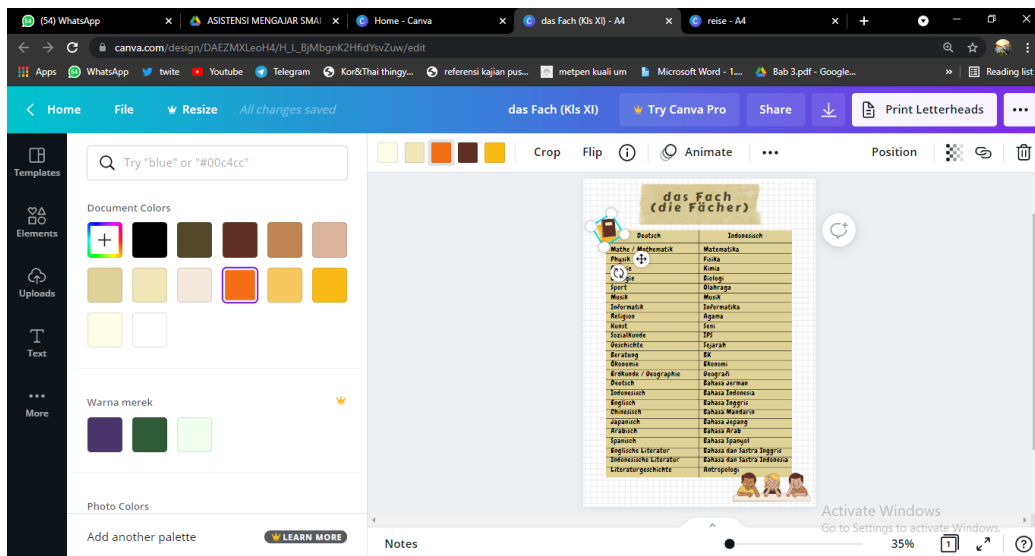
(54) WhatsApp | ASISTENSI MENGAJAR SMA | Home - Canva | das Fach (Kls XI) - A4 | reise - A4

canva.com/design/DAEZMXLeoH4/H_L_BjMbgnK2HfidYsvZuw/edit

Apps | WhatsApp | twite | Youtube | Telegram | Kor&Thai thingy... | referensi kajian pus... | metpen kuali um | Microsoft Word - 1.... | Bab 3.pdf - Google... | Reading list

Home | File | Resize | All changes saved | das Fach (Kls XI) | Try Canva Pro | Share | Print Letterheads

Templates
Elements
Uploads
Text
More

Try "blue" or "#00c4cc"

Document Colors

Warna merek

Photo Colors

Add another palette | LEARN MORE

Crop | Flip | Animate | Position

das Fach
(die Fächer)

| Deutsch | Indonesisch |
|---|---|
| Mathe / Mathematik | Matematika |
| Physik | Fisika |
| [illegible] | Kimia |
| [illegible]ie | Biologi |
| Sport | Olahraga |
| Musik | Musik |
| Informatik | Informatika |
| Religion | Agama |
| Kunst | Seni |
| Sozialkunde | IPS |
| Geschichte | Sejarah |
| Beratung | BK |
| Ökonomie | Ekonomi |
| Erdkunde / Geographie | Geografi |
| Deutsch | Bahasa Jerman |
| Indonesisch | Bahasa Indonesia |
| Englisch | Bahasa Inggris |
| Chinesisch | Bahasa Mandarin |
| Japanisch | Bahasa Jepang |
| Arabisch | Bahasa Arab |
| Spanisch | Bahasa Spanyol |
| Englische Literatur | Bahasa dan Sastra Inggris |
| Indonesische Literatur | Bahasa dan Sastra Indonesia |
| Literaturgeschichte | Antropologi |

Activate Windows
Go to Settings to activate Windows.

Notes | 35% | 1